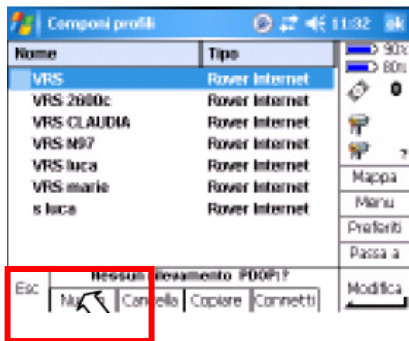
Componi profili 11:32 ok

| Nome | Tipo |
|---|---|
| VRS | Rover Internet |
| VRS 2800c | Rover Internet |
| VRS CLAUDIA | Rover Internet |
| VRS N97 | Rover Internet |
| VRS luca | Rover Internet |
| VRS marie | Rover Internet |
| s luca | Rover Internet |

90%
80%
0
?

Mappa
Menu
Preferiti
Passa a

Nessun rilevamento PDOP?
Esc
Nuovo
Cancella
Copiare
Connetti
Modifica